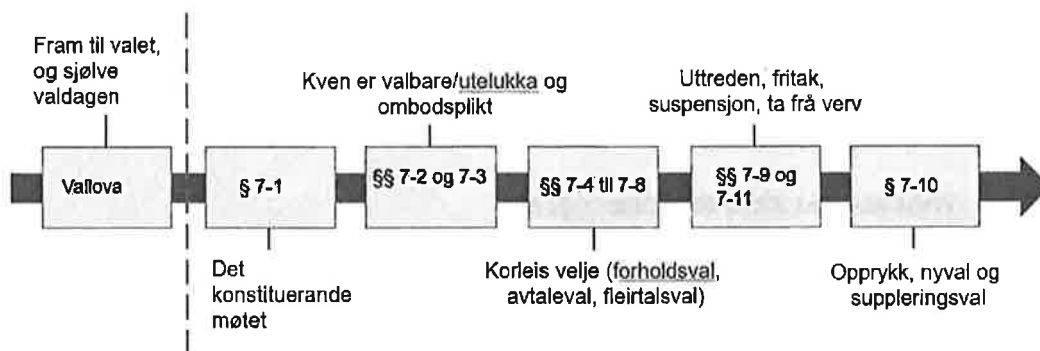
Fram til valet, og sjølve valdagen

Vallova

Kven er valbare/utelukka og ombodsplikt

Uttreden, fritak, suspensjon, ta frå verv

§ 7-1

§§ 7-2 og 7-3

§§ 7-4 til 7-8

§§ 7-9 og 7-11

§ 7-10

Det konstituerande møtet

Korleis velje (forholdsval, avtaleval, fleirtalsval)

Opprykk, nyval og suppleringsval